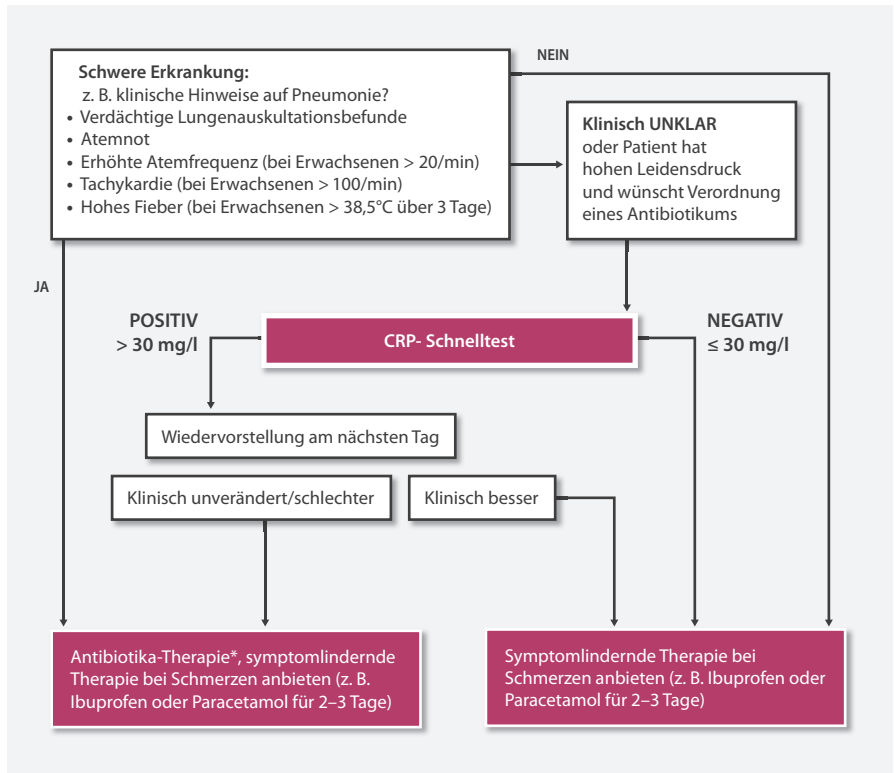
Schwere Erkrankung:
z. B. klinische Hinweise auf Pneumonie?
• Verdächtige Lungenauskultationsbefunde
• Atemnot
• Erhöhte Atemfrequenz (bei Erwachsenen > 20/min)
• Tachykardie (bei Erwachsenen > 100/min)
• Hohes Fieber (bei Erwachsenen > 38,5°C über 3 Tage)

NEIN

Klinisch UNKLAR oder Patient hat hohen Leidensdruck und wünscht Verordnung eines Antibiotikums

JA

POSITIV
> 30 mg/l

CRP- Schnelltest

NEGATIV
≤ 30 mg/l

Wiedervorstellung am nächsten Tag

Klinisch unverändert/schlechter

Klinisch besser

Antibiotika-Therapie*, symptomlindernde Therapie bei Schmerzen anbieten (z. B. Ibuprofen oder Paracetamol für 2–3 Tage)

Symptomlindernde Therapie bei Schmerzen anbieten (z. B. Ibuprofen oder Paracetamol für 2–3 Tage)